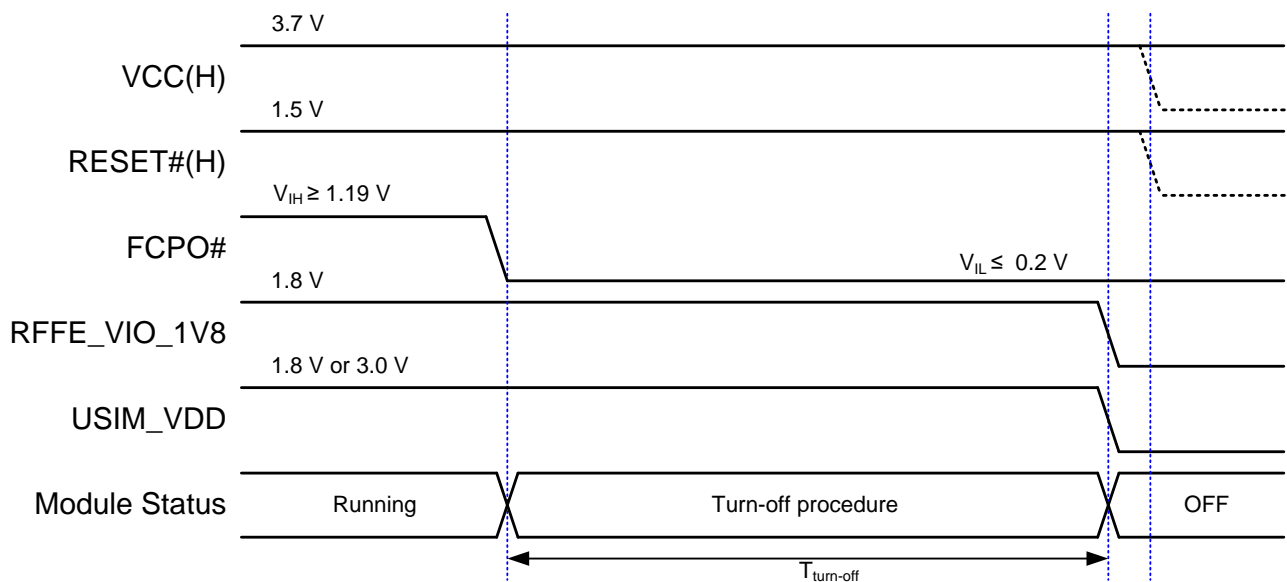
3.7 V

VCC(H)

1.5 V

RESET#(H)

$V_{IH} \geq 1.19$ V

FCPO#

1.8 V

$V_{IL} \leq 0.2$ V

RFFE_VIO_1V8

1.8 V or 3.0 V

USIM_VDD

Module Status

Running

Turn-off procedure

OFF

$T_{turn\text{-}off}$